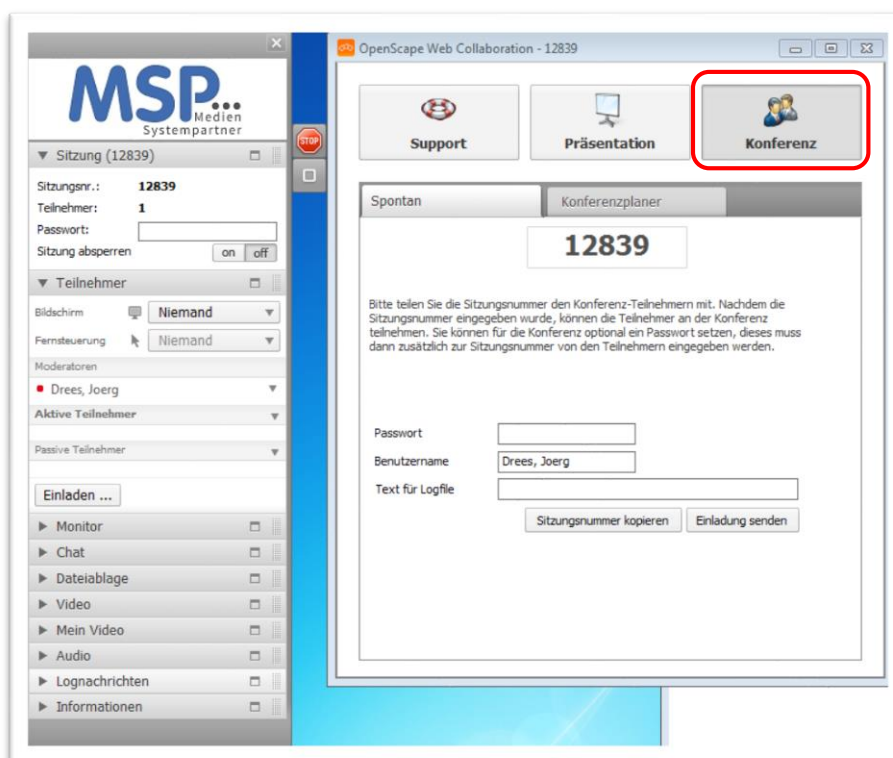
MSP...
Medien
Systempartner

▼ Sitzung (12839)
Sitzungsnr.: 12839
Teilnehmer: 1
Passwort:
Sitzung absperren on off

▼ Teilnehmer
Bildschirm Niemand
Fernsteuerung Niemand
Moderatoren
Drees, Joerg
Aktive Teilnehmer
Passive Teilnehmer
Einladen ...

▶ Monitor
▶ Chat
▶ Dateiablage
▶ Video
▶ Mein Video
▶ Audio
▶ Lognachrichten
▶ Informationen

STOP

OpenScape Web Collaboration - 12839

Support
Präsentation
Konferenz

Spontan
Konferenzplaner

12839

Bitte teilen Sie die Sitzungsnummer den Konferenz-Teilnehmern mit. Nachdem die Sitzungsnummer eingegeben wurde, können die Teilnehmer an der Konferenz teilnehmen. Sie können für die Konferenz optional ein Passwort setzen, dieses muss dann zusätzlich zur Sitzungsnummer von den Teilnehmern eingegeben werden.

Passwort
Benutzername Drees, Joerg
Text für Logfile

Sitzungsnummer kopieren
Einladung senden